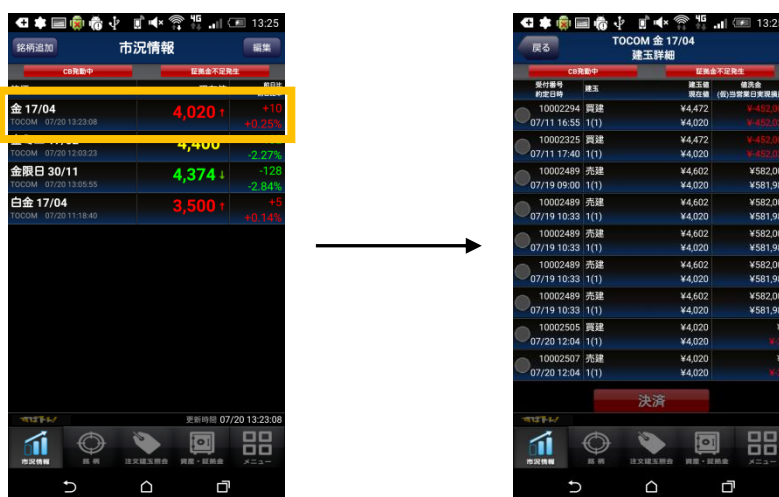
13:25

銘柄追加 市況情報 編集

CB発動中 証拠金不足発生

金 17/04
TOCOM 07/20 13:23:08
4,020↑
+10
+0.25%

4,400
TOCOM 07/20 12:03:23
-2.27%

金限日 30/11
TOCOM 07/20 13:05:55
4,374↓
-128
-2.84%

白金 17/04
TOCOM 07/20 11:18:40
3,500↑
+5
+0.14%

更新時間 07/20 13:23:08

市況情報 銘柄 注文建玉照会 資産・証拠金 メニュー

13:2

戻る TOCOM 金 17/04 建玉詳細

CB発動中 証拠金不足発生

| 受付番号 約定日時 | 建玉 | 建玉値 現在値 | 値洗金 (仮)当営業日実現損益 |
|---|---|---|---|
| 10002294 07/11 16:55 | 買建 1(1) | ¥4,472 ¥4,020 | ¥-452,0 ¥-452,0 |
| 10002325 07/11 17:40 | 買建 1(1) | ¥4,472 ¥4,020 | ¥-452,0 ¥-452,0 |
| 10002489 07/19 09:00 | 売建 1(1) | ¥4,602 ¥4,020 | ¥582,0 ¥581,9 |
| 10002489 07/19 10:33 | 売建 1(1) | ¥4,602 ¥4,020 | ¥582,0 ¥581,9 |
| 10002489 07/19 10:33 | 売建 1(1) | ¥4,602 ¥4,020 | ¥582,0 ¥581,9 |
| 10002489 07/19 10:33 | 売建 1(1) | ¥4,602 ¥4,020 | ¥582,0 ¥581,9 |
| 10002489 07/19 10:33 | 売建 1(1) | ¥4,602 ¥4,020 | ¥582,0 ¥581,9 |
| 10002505 07/20 12:04 | 買建 1(1) | ¥4,020 ¥4,020 | ¥ ¥ |
| 10002507 07/20 12:04 | 売建 1(1) | ¥4,020 ¥4,020 | ¥ ¥ |

決済

市況情報 銘柄 注文建玉照会 資産・証拠金 メニュー